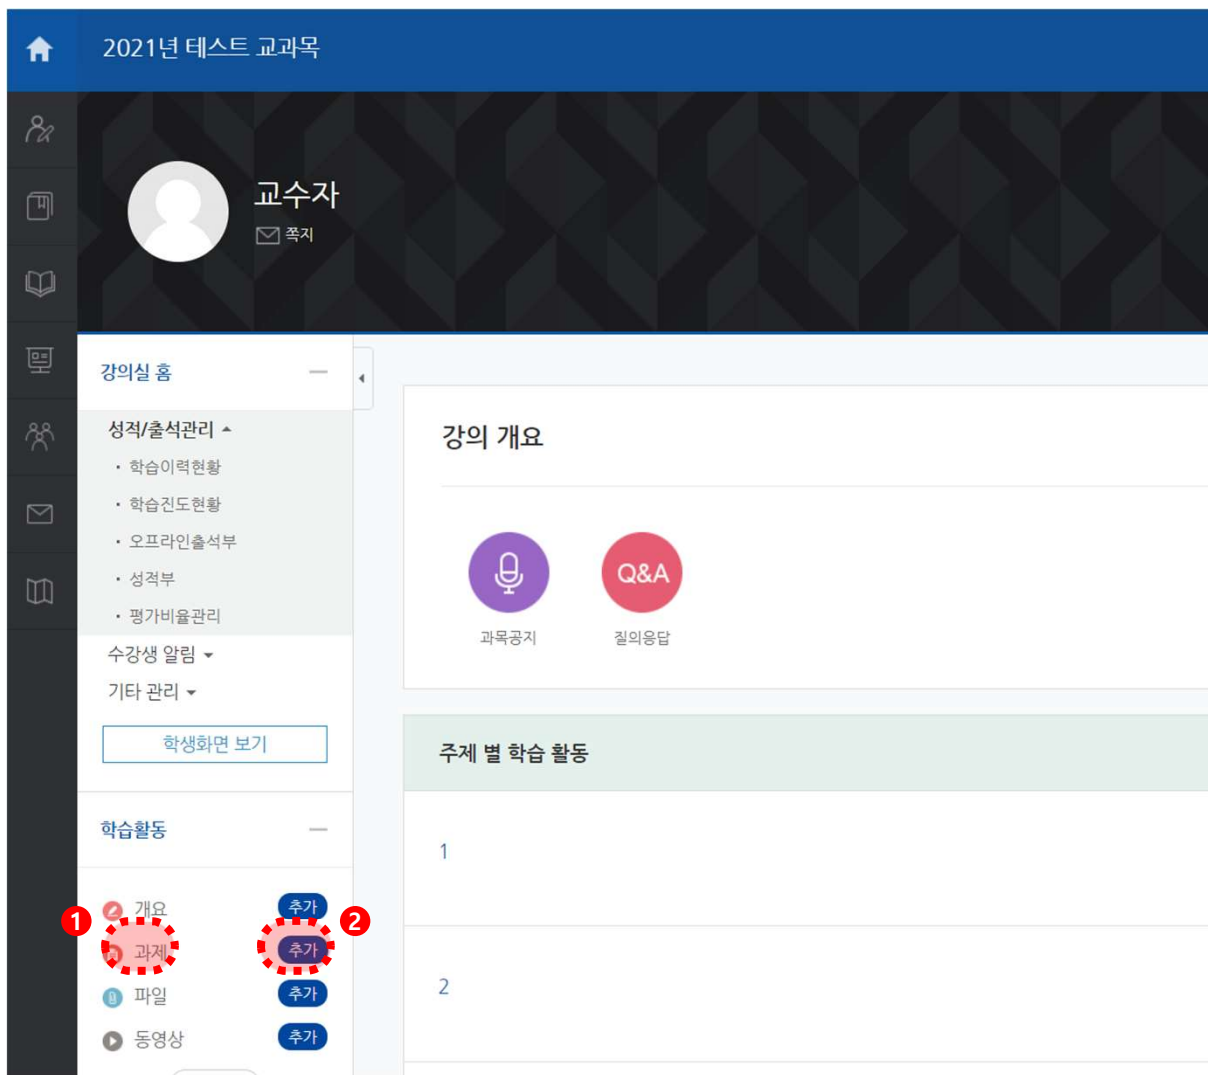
2021년 테스트 교과목

교수자
쪽지

강의실 홈
성적/출석관리
· 학습이력현황
· 학습진도현황
· 오프라인출석부
· 성적부
· 평가비율관리
수강생 알림
기타 관리
학생화면 보기

학습활동
개요 추가
1
과제 2 추가
파일 추가
동영상 추가

강의 개요
Q&A
과목공지
질의응답

주제 별 학습 활동
1
2